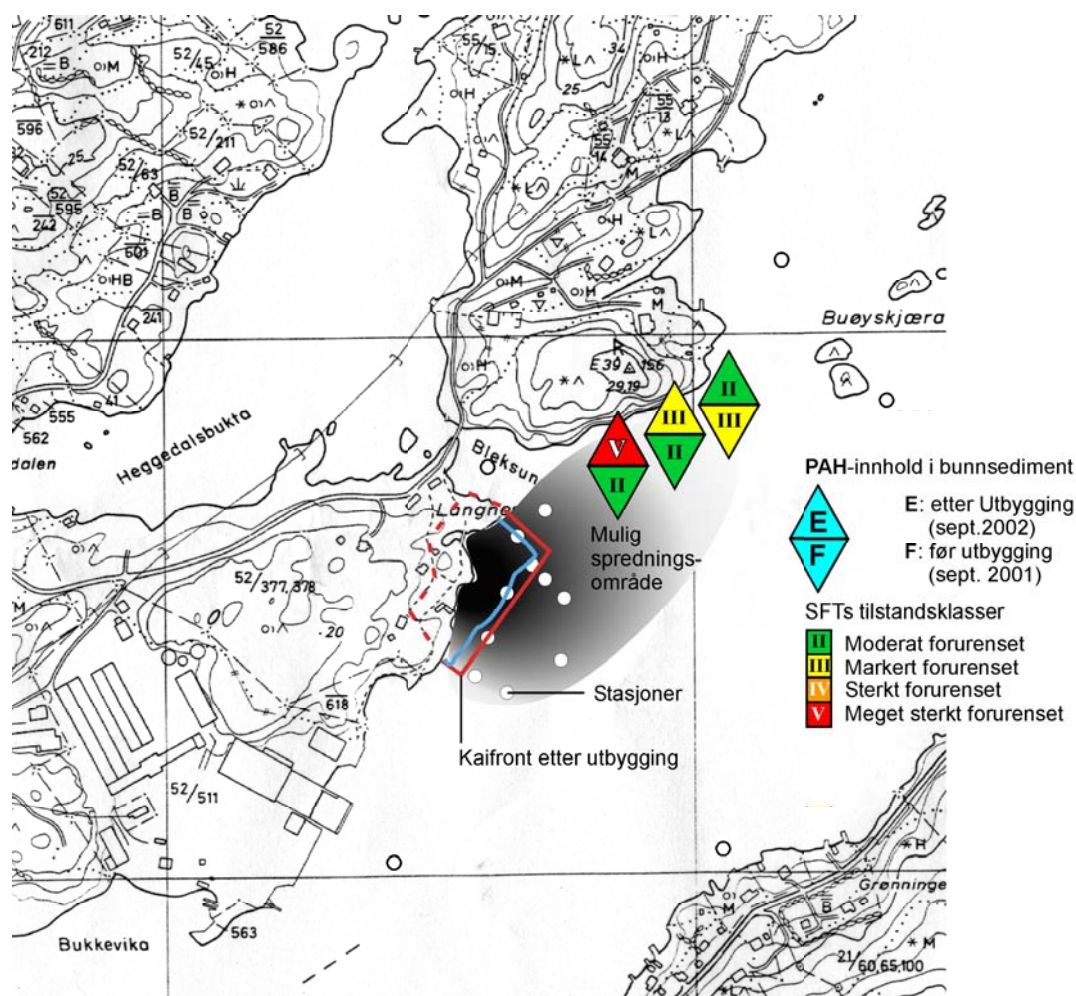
611
212
B
M
52/586
52/45
H
55/15
596
25
52/211
52/63
52/595
242
B
B
501
HB
241
555
41
562
dalen
Heggedalsbukta
Bleksun
Langne
52/377, 378
20
618
52/511
563
Bukkevika
34
25
55/13
55/14
M
H
L
M
H
M
E 39
156
29,19
Buøyskjæra
V
II
III
II
II
III
Mulig spredningsområde
Stasjoner
Kaifront etter utbygging
PAH-innhold i bunnsediment
E
F
E: etter Utbygging (sept.2002)
F: før utbygging (sept. 2001)
SFTs tilstandsklasser
II Moderat forurenset
III Markert forurenset
IV Sterkt forurenset
V Meget sterkt forurenset
H
Grønninge
M
B
21/60,65,100
M
L